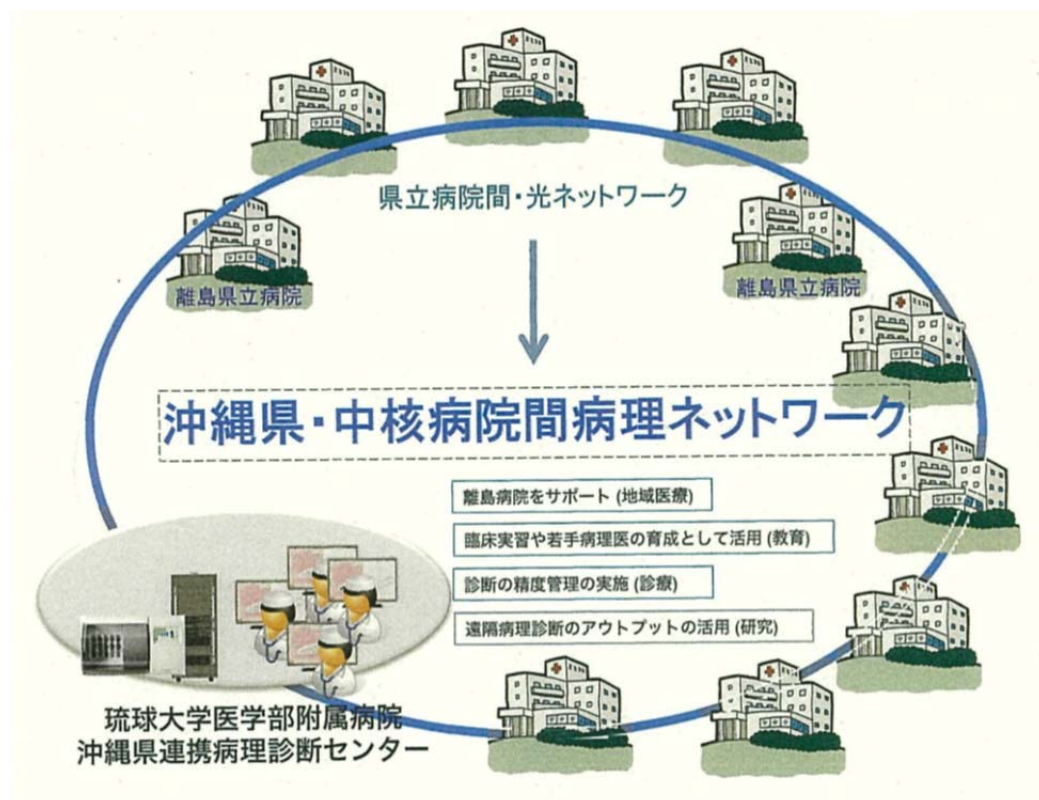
県立病院間・光ネットワーク

離島県立病院

離島県立病院

沖縄県・中核病院間病理ネットワーク

離島病院をサポート (地域医療)

臨床実習や若手病理医の育成として活用 (教育)

診断の精度管理の実施 (診療)

遠隔病理診断のアウトプットの活用 (研究)

琉球大学医学部附属病院
沖縄県連携病理診断センター